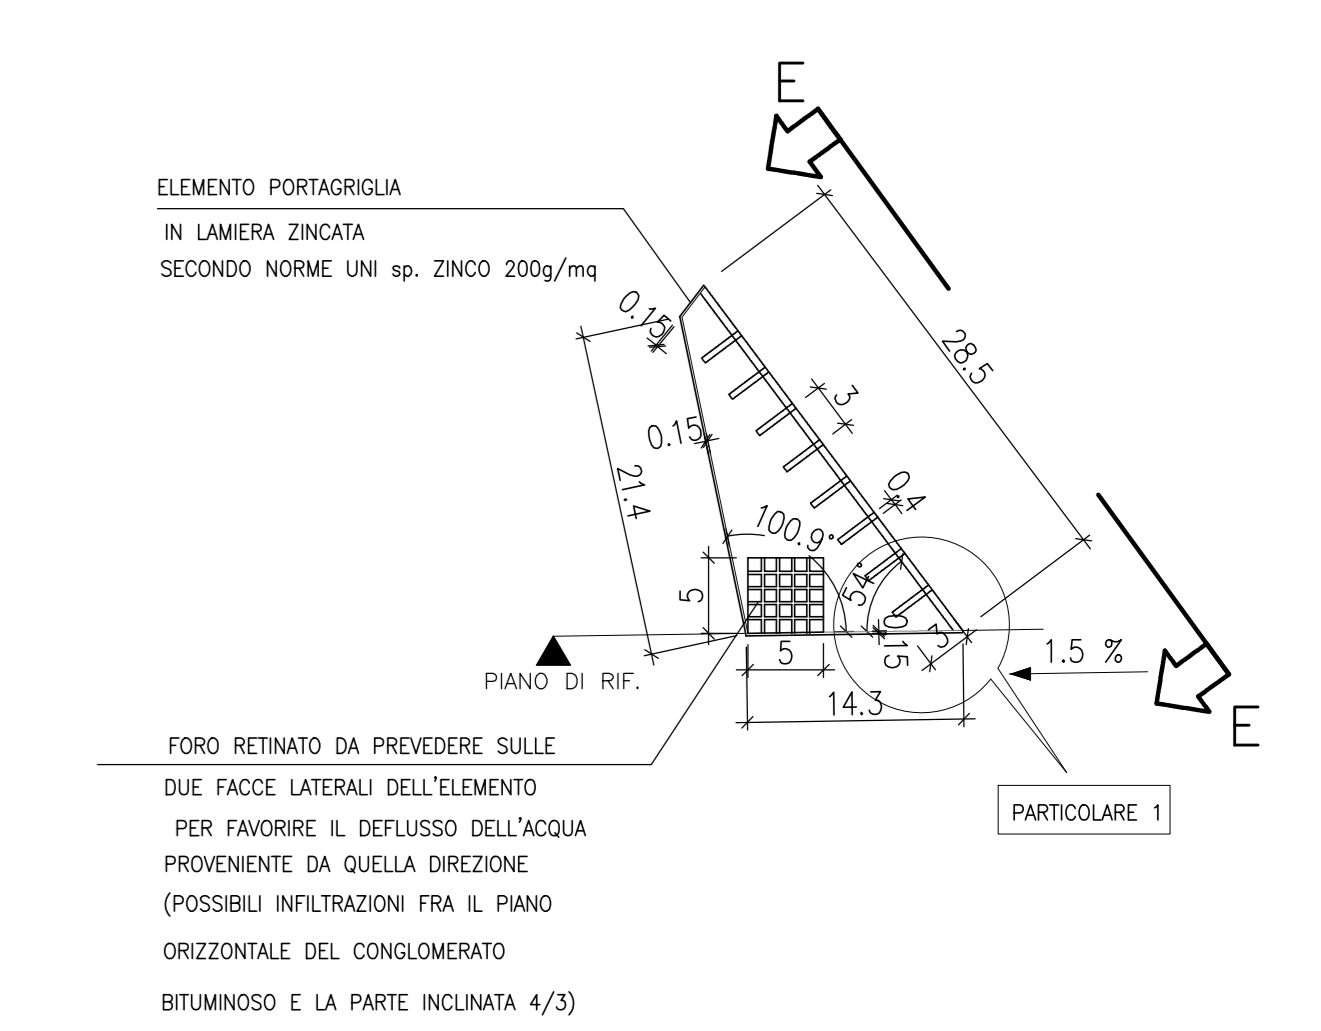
E

ELEMENTO PORTAGRIGLIA
IN LAMIERA ZINCATA
SECONDO NORME UNI sp. ZINCO 200g/mq

0.15
28.5
3
0.15
21.4
0.4
100.9°
54°
5
0.15
3
5
1.5 %
PIANO DI RIF.
14.3

E

FORO RETINATO DA PREVEDERE SULLE
DUE FACCE LATERALI DELL'ELEMENTO
PER FAVORIRE IL DEFLUSSO DELL'ACQUA
PROVENIENTE DA QUELLA DIREZIONE
(POSSIBILI INFILTRAZIONI FRA IL PIANO
ORIZZONTALE DEL CONGLOMERATO
BITUMINOSO E LA PARTE INCLINATA 4/3)

PARTICOLARE 1